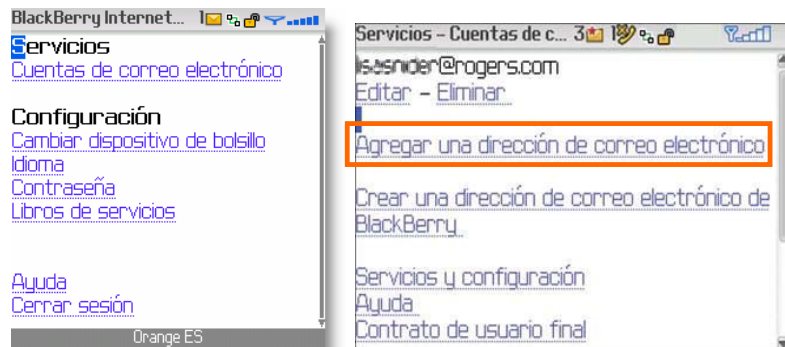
BlackBerry Internet... 1

Servicios
Cuentas de correo electrónico

Configuración
Cambiar dispositivo de bolsillo
Idioma
Contraseña
Libros de servicios

Ayuda
Cerrar sesión

Orange ES

Servicios – Cuentas de c... 3 1

lisasnider@rogers.com
Editar – Eliminar

Agregar una dirección de correo electrónico

Crear una dirección de correo electrónico de BlackBerry

Servicios y configuración
Ayuda
Contrato de usuario final